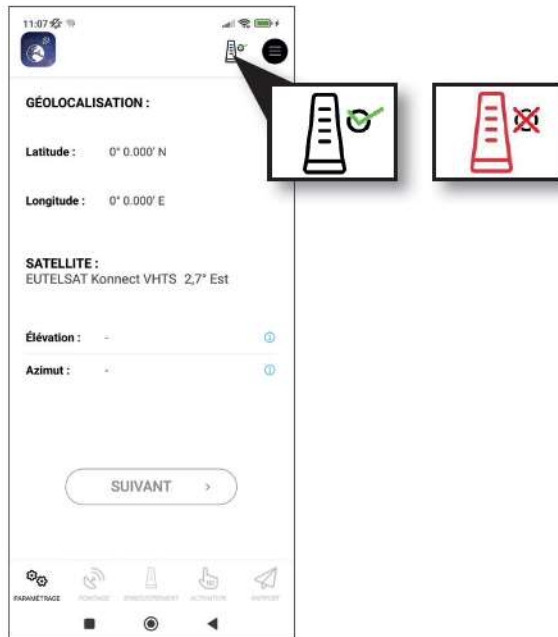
11:07

GÉOLOCALISATION :

Latitude : 0° 0.000' N

Longitude : 0° 0.000' E

SATELLITE :
EUTELSAT Konnect VHTS 2,7° Est

Élévation : -

Azimut : -

SUIVANT >

PARAMÉTRAGE POINTAGE ENREGISTREMENT ACTIVATION RAPPORT